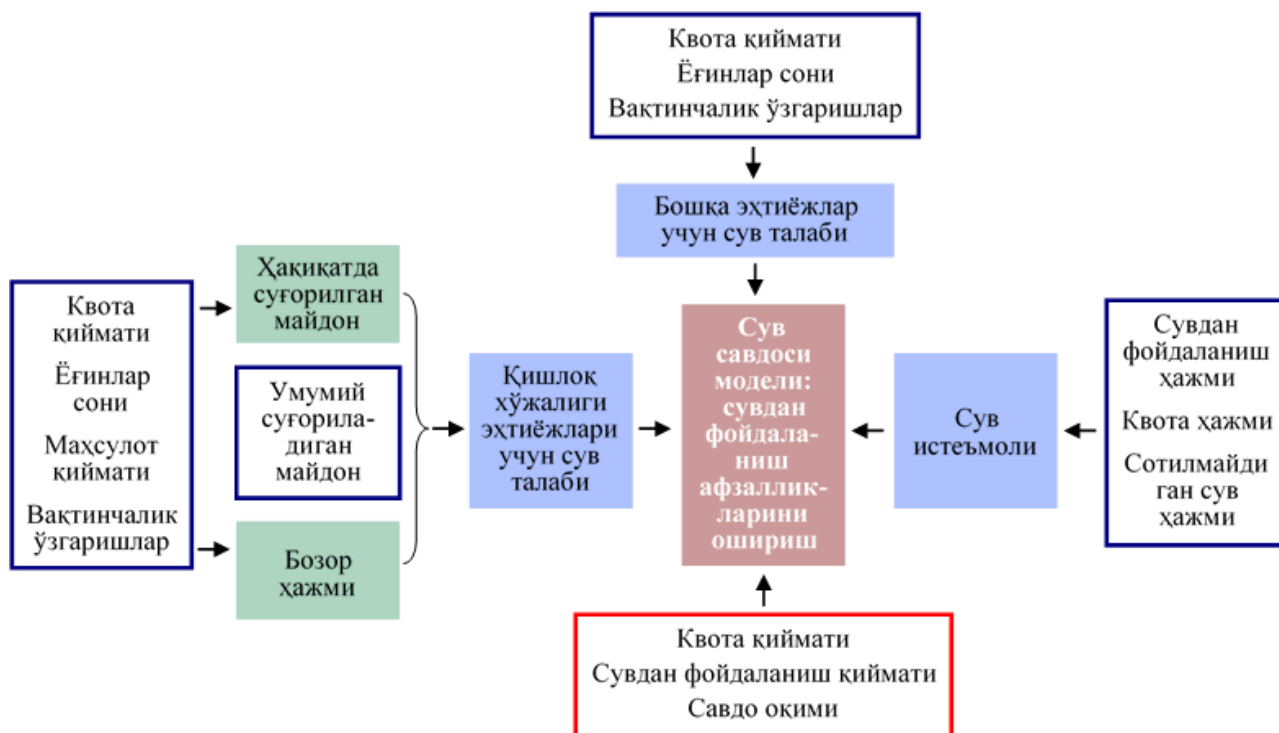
Квота қиймати
Ёғинлар сони
Вақтинчалик ўзгаришлар

Бошқа эҳтиёжлар учун сув талаби

Квота қиймати
Ёғинлар сони
Маҳсулот қиймати
Вақтинчалик ўзгаришлар

Ҳақиқатда суғорилган майдон

Умумий суғориладиган майдон

Бозор ҳажми

Қишлоқ хўжалиги эҳтиёжлари учун сув талаби

Сув савдоси модели: сувдан фойдаланиш афзалликларини ошириш

Сув истеъмоли

Сувдан фойдаланиш ҳажми
Квота ҳажми
Сотилмайдиган сув ҳажми

Квота қиймати
Сувдан фойдаланиш қиймати
Савдо оқими